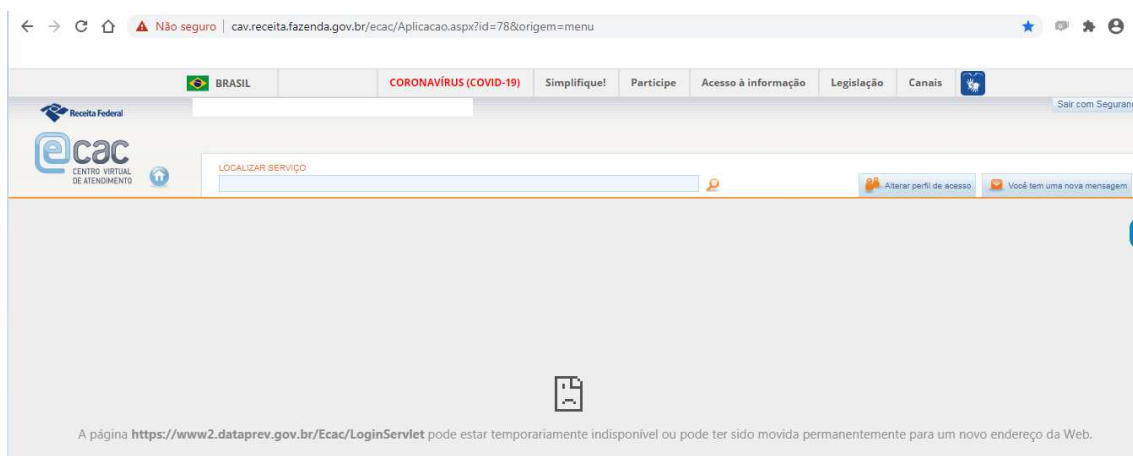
Não seguro | cav.receita.fazenda.gov.br/ecac/Aplicacao.aspx?id=78&origem=menu

BRASIL | CORONAVÍRUS (COVID-19) | Simplifique! | Participe | Acesso à informação | Legislação | Canais

Receita Federal

Sair com Seguran

ecac CENTRO VIRTUAL DE ATENDIMENTO

LOCALIZAR SERVIÇO

Alterar perfil de acesso

Você tem uma nova mensagem

A página https://www2.dataprev.gov.br/Ecac/LoginServlet pode estar temporariamente indisponível ou pode ter sido movida permanentemente para um novo endereço da Web.